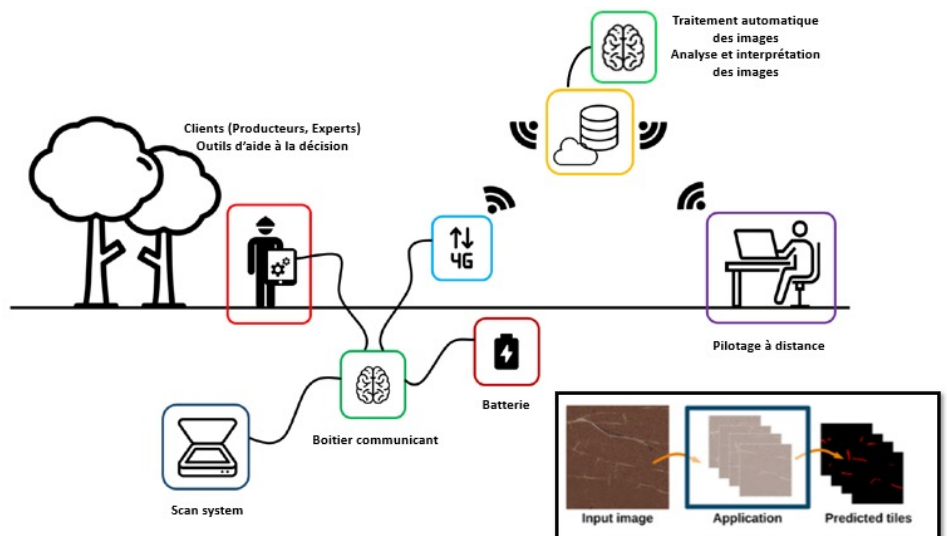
Traitement automatique des images
Analyse et interprétation des images

Clients (Producteurs, Experts)
Outils d'aide à la décision

4G

Pilotage à distance

Batterie

Boitier communicant

Scan system

Input image

Application

Predicted tiles